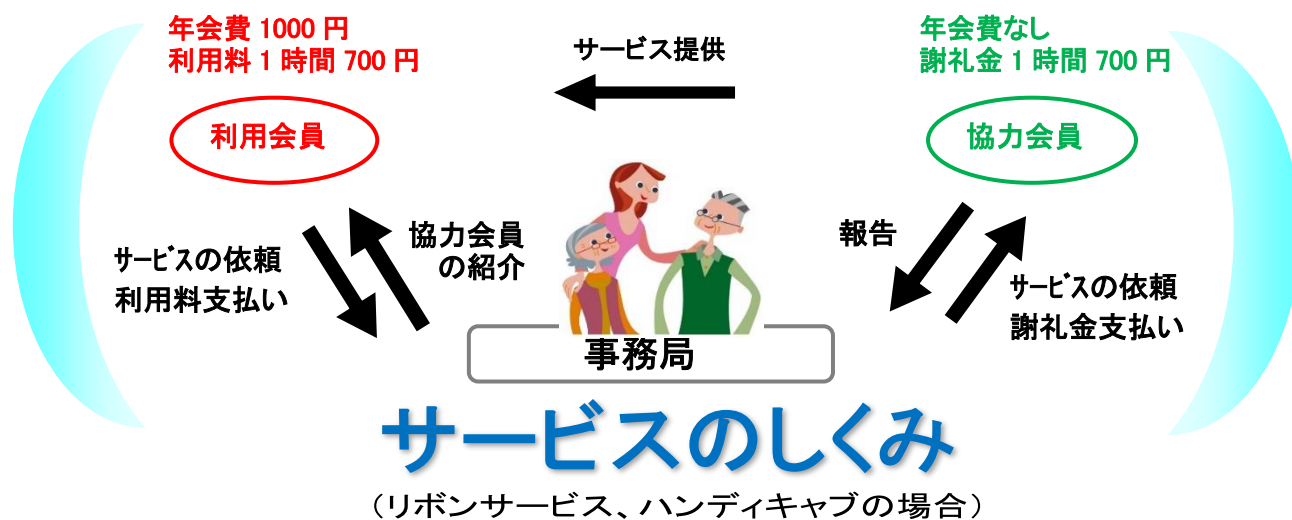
年会費 1000 円
利用料 1 時間 700 円

サービス提供

年会費なし
謝礼金 1 時間 700 円

利用会員

協力会員

サービスの依頼
利用料支払い

協力会員
の紹介

報告

サービスの依頼
謝礼金支払い

事務局

サービスのしくみ

（リボンサービス、ハンディキャブの場合）